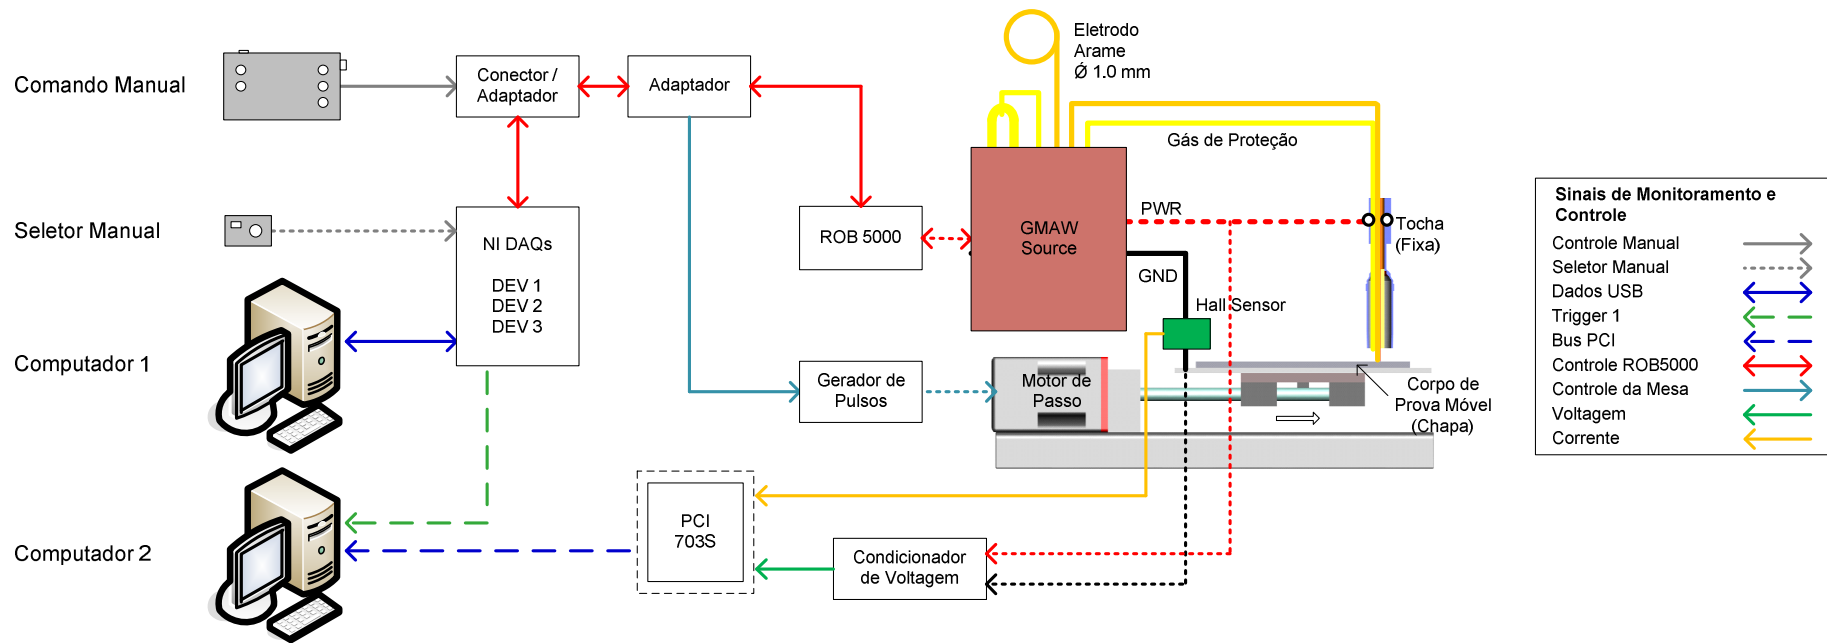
Comando Manual

Conector / Adaptador

Adaptador

Eletrodo Arame Ø 1.0 mm

Gás de Proteção

Seletor Manual

NI DAQs

DEV 1
DEV 2
DEV 3

ROB 5000

GMAW Source

PWR

Tocha (Fixa)

GND

Hall Sensor

Computador 1

Gerador de Pulsos

Motor de Passo

Corpo de Prova Móvel (Chapa)

Computador 2

PCI 703S

Condicionador de Voltagem

Sinais de Monitoramento e Controle

Controle Manual
Seletor Manual
Dados USB
Trigger 1
Bus PCI
Controle ROB5000
Controle da Mesa
Voltagem
Corrente